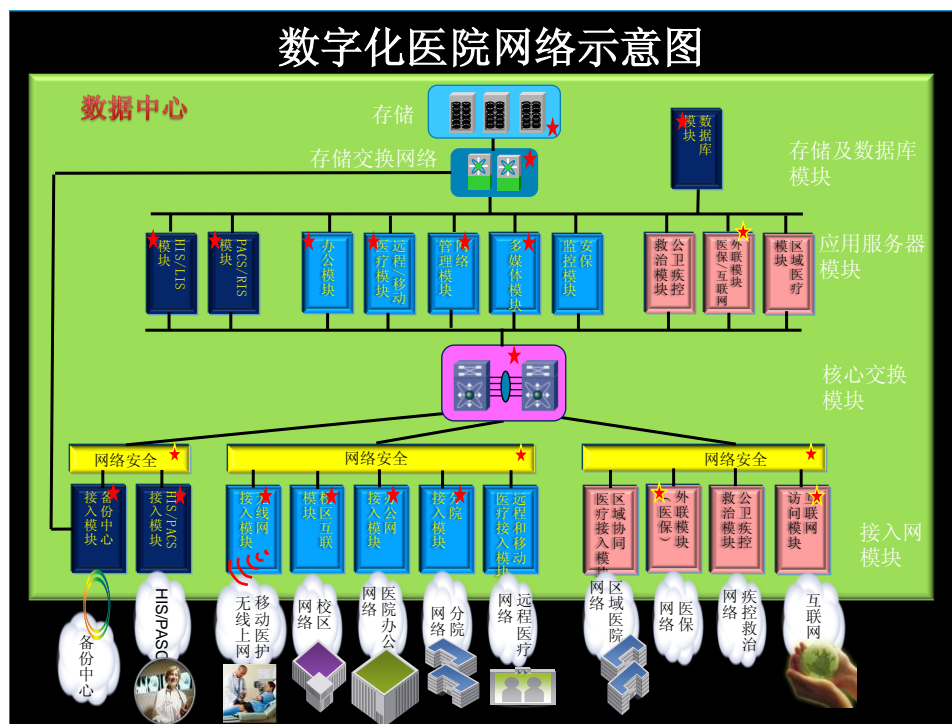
数字化医院网络示意图

数据中心

存储

存储交换网络

数据库模块

存储及数据库模块

HIS/LIS模块

PACS/RIS模块

办公模块

远程/移动医疗模块

网络管理模块

多媒体模块

安保监控模块

公卫疾控救治模块

外联模块（医保/互联网）

区域医疗模块

应用服务器模块

核心交换模块

网络安全

网络安全

网络安全

备份中心接入模块

HIS/PACS接入模块

无线网接入模块

校区互联模块

办公网接入模块

分院接入模块

远程和移动医疗接入模块

区域协同医疗接入模块

外联模块（医保）

公卫疾控救治模块

互联网访问模块

接入网模块

备份中心

HIS/PACS

移动医护无线上网

校区网络

医院办公网络

分院网络

远程医疗网络

区域医院网络

医保网络

疾控救治网络

互联网